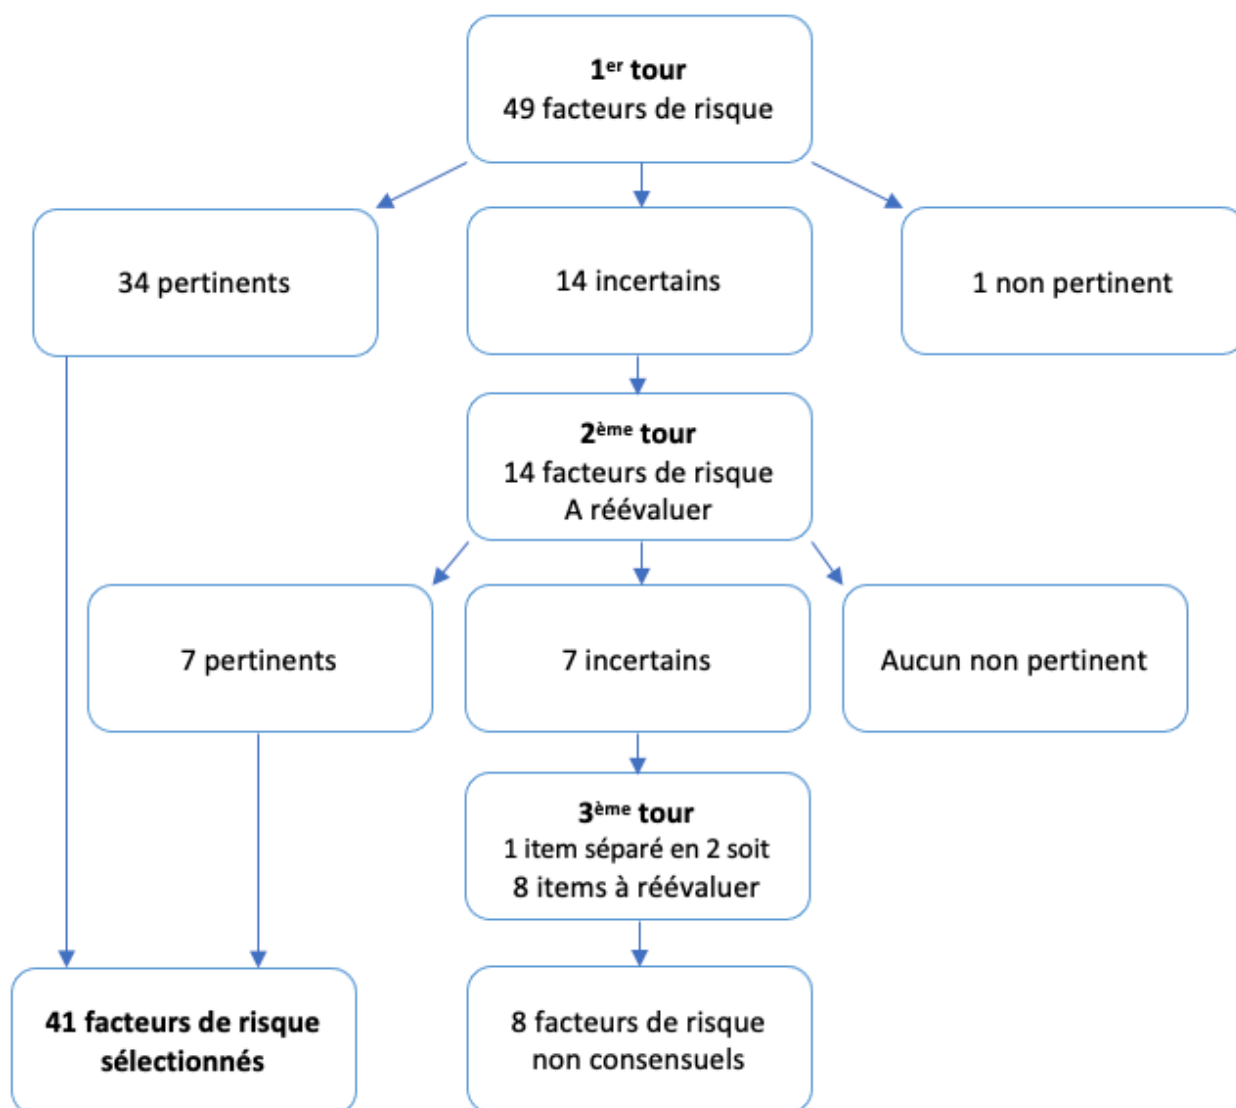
1$^{er}$ tour
49 facteurs de risque

34 pertinents

14 incertains

1 non pertinent

2$^{ème}$ tour
14 facteurs de risque
A réévaluer

7 pertinents

7 incertains

Aucun non pertinent

3$^{ème}$ tour
1 item séparé en 2 soit
8 items à réévaluer

41 facteurs de risque sélectionnés

8 facteurs de risque non consensuels